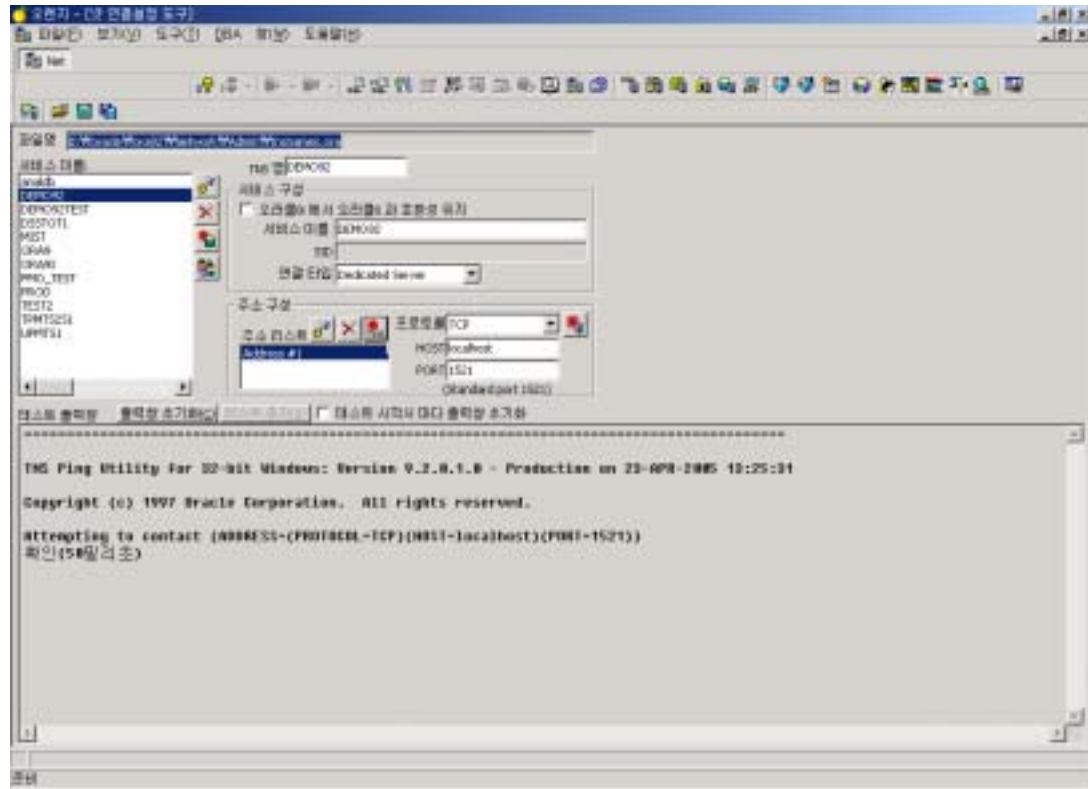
오렌지 - [간 연결설정 도구]
파일(F) 보기(V) 도구(T) DBA 창(W) 도움말(H)
Net

파일명 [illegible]
서비스 이름
analdb
DEMO92
DEMO92TEST
DSSTOT1
MIST
ORA9I
ORA9I
PMS_TEST
PROD
TEST2
TPMTS2S1
UPMTS1

TNS 명 DEMO92
서비스 구성
오라클8i 에서 오라클8 과 호환성 유지
서비스 이름 DEMO92
SID
연결 타입 Dedicated Server

주소 구성
주소 리스트
Address #1
프로토콜 TCP
HOST localhost
PORT 1521
(Standard port 1521)

테스트 출력창 출력창 초기화 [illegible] 테스트 시작시 마다 출력창 초기화

TNS Ping Utility for 32-bit Windows: Version 9.2.0.1.0 - Production on 23-APR-2005 13:25:31

Copyright (c) 1997 Oracle Corporation. All rights reserved.

Attempting to contact (ADDRESS=(PROTOCOL=TCP)(HOST=localhost)(PORT=1521))
확인(50밀리초)

준비